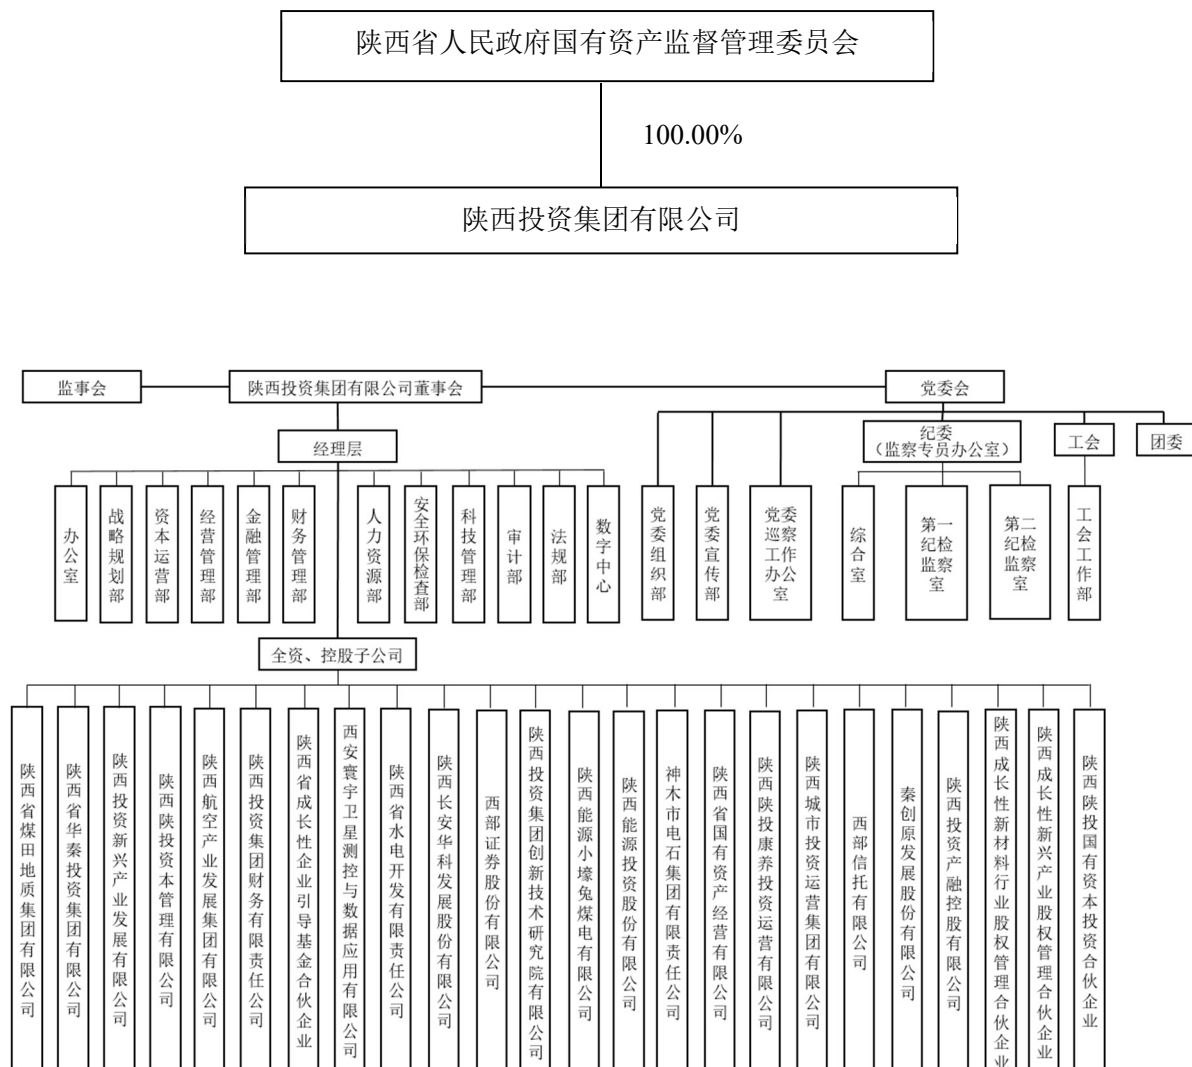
陕西省人民政府国有资产监督管理委员会

100.00%

陕西投资集团有限公司

监事会

陕西投资集团有限公司董事会

党委会

经理层

纪委（监察专员办公室）

工会

团委

办公室

战略规划部

资本运营部

经营管理部

金融管理部

财务管理部

人力资源部

安全环保检查部

科技管理部

审计部

法规部

数字中心

党委组织部

党委宣传部

党委巡察工作办公室

综合室

第一纪检监察室

第二纪检监察室

工会工作部

全资、控股子公司

陕西省煤田地质集团有限公司

陕西省华秦投资集团有限公司

陕西投资新兴产业发展有限公司

陕西陕投资本管理有限公司

陕西航空产业发展集团有限公司

陕西投资集团财务有限责任公司

陕西省成长性企业引导基金合伙企业

西安寰宇卫星测控与数据应用有限公司

陕西省水电开发有限责任公司

陕西长安华科发展股份有限公司

西部证券股份有限公司

陕西投资集团创新技术研究院有限公司

陕西能源小壕兔煤电有限公司

陕西能源投资股份有限公司

神木市电石集团有限责任公司

陕西省国有资产经营有限公司

陕西陕投康养投资运营有限公司

陕西城市投资运营集团有限公司

西部信托有限公司

秦创原发展股份有限公司

陕西投资产融控股有限公司

陕西成长性新材料行业股权管理合伙企业

陕西成长性新兴产业股权管理合伙企业

陕西陕投国有资本投资合伙企业